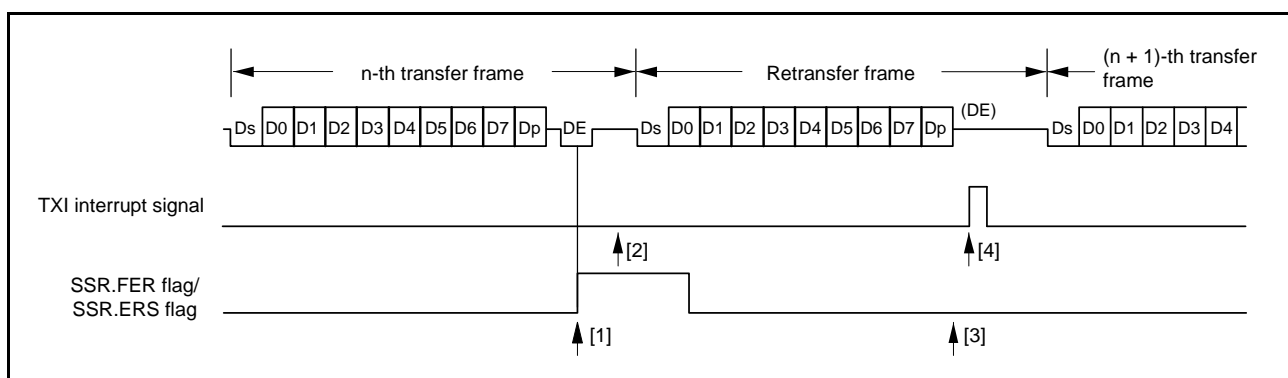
n-th transfer frame

Retransfer frame

(n + 1)-th transfer frame

Ds D0 D1 D2 D3 D4 D5 D6 D7 Dp DE Ds D0 D1 D2 D3 D4 D5 D6 D7 Dp (DE) Ds D0 D1 D2 D3 D4

TXI interrupt signal

[2]

[4]

SSR.FER flag/
SSR.ERS flag

[1]

[3]